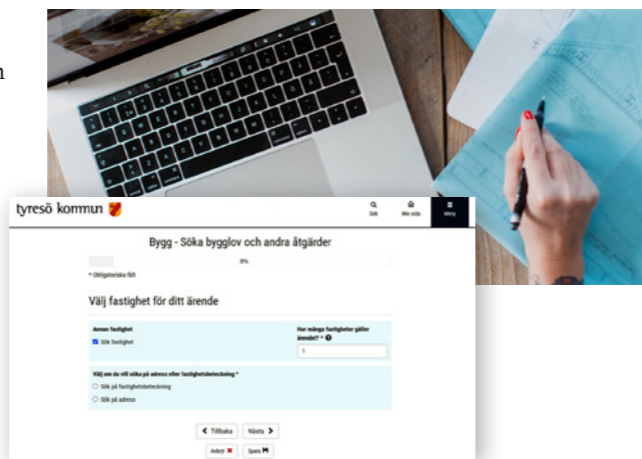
tyresö kommun

Sök
Min sida
Meny

Bygg - Söka bygglov och andra åtgärder

0%

* Obligatoriska fält

Välj fastighet för ditt ärende

Annan fastighet

Sök fastighet

Hur många fastigheter gäller ärendet? *

1

Välj om du vill söka på adress eller fastighetsbeteckning *

Sök på fastighetsbeteckning

Sök på adress

Tillbaka

Nästa

Avbryt

Spara